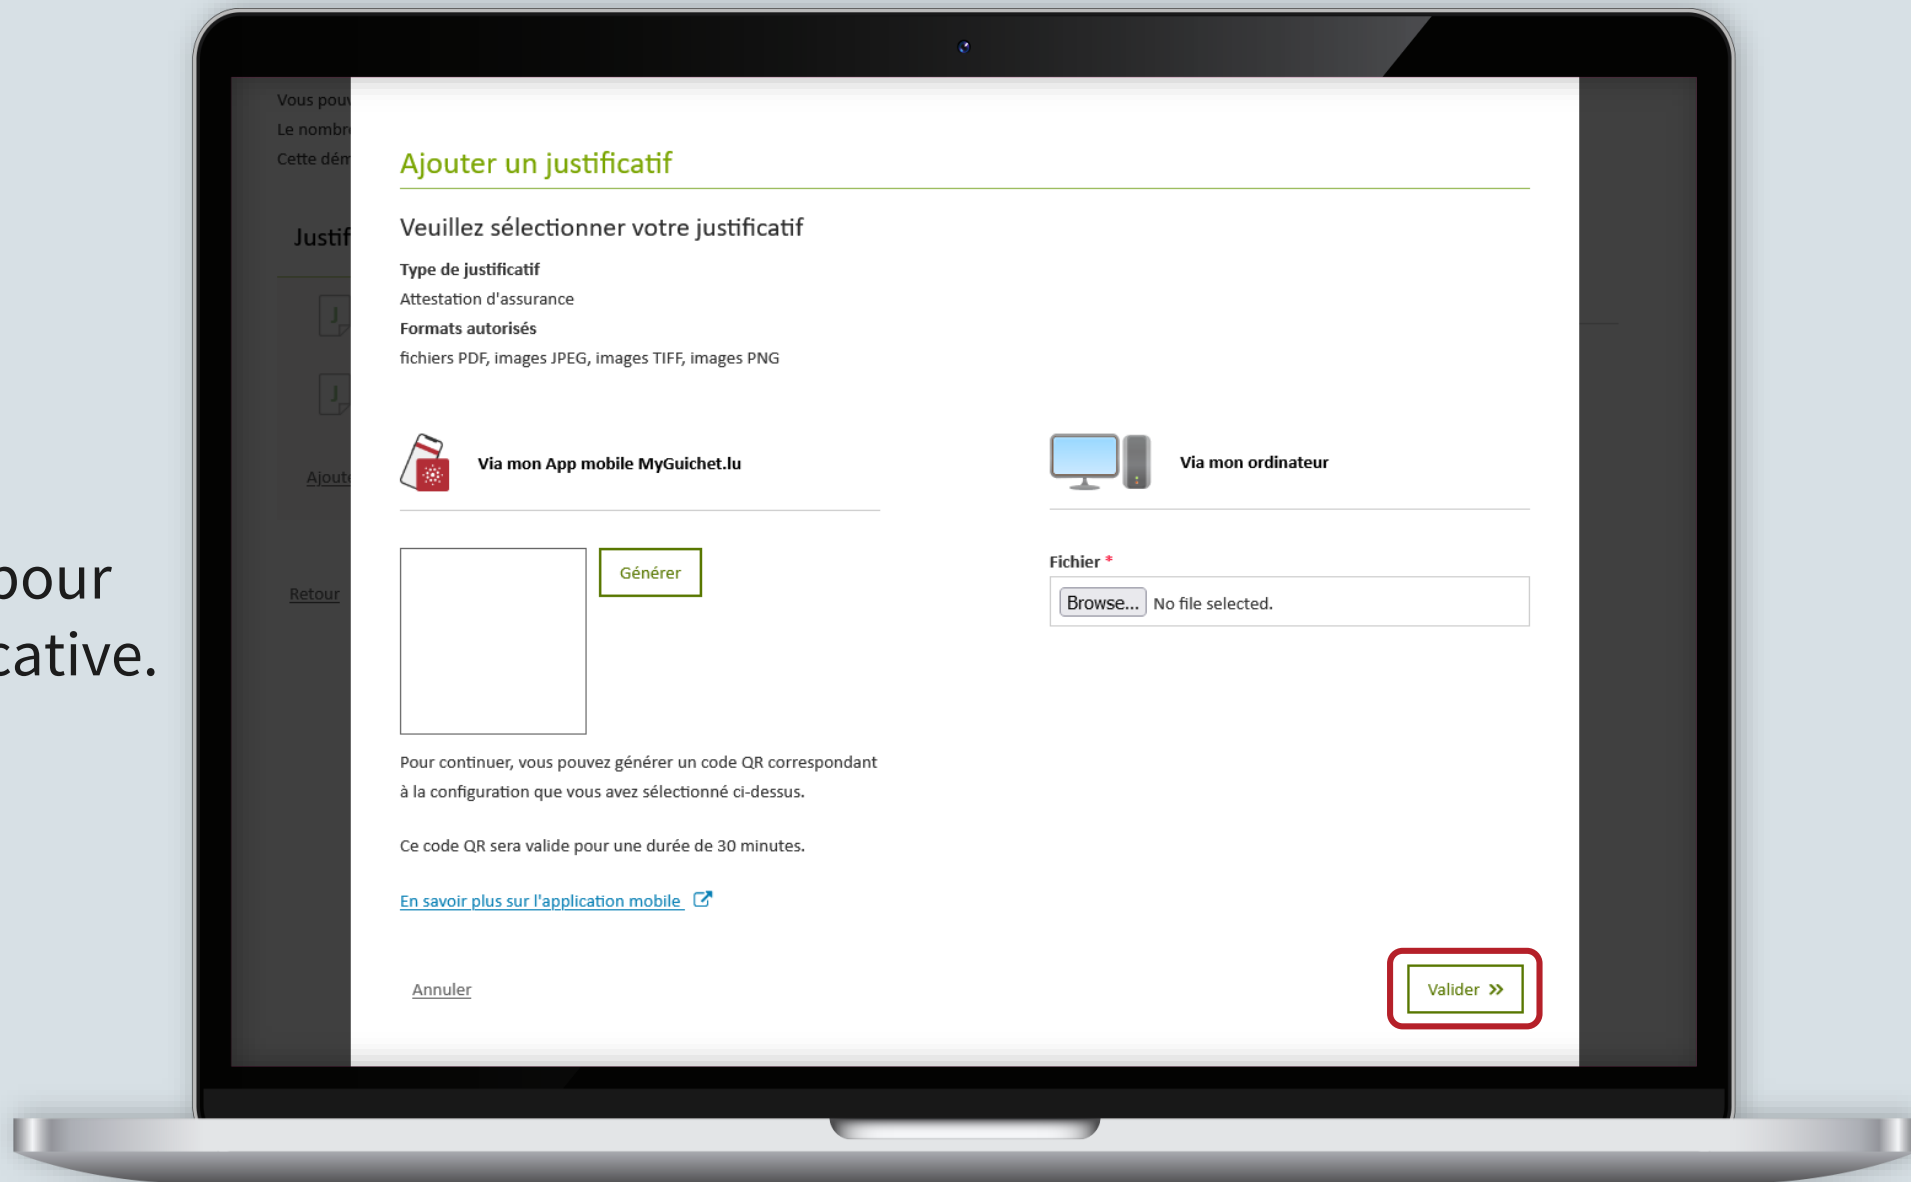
pour
cative.

Vous pou
Le nombr
Cette dém

Justif

J

J

Ajout

Retour

Ajouter un justificatif

Veuillez sélectionner votre justificatif

Type de justificatif
Attestation d'assurance
Formats autorisés
fichiers PDF, images JPEG, images TIFF, images PNG

Via mon App mobile MyGuichet.lu

Générer

Pour continuer, vous pouvez générer un code QR correspondant à la configuration que vous avez sélectionné ci-dessus.

Ce code QR sera valide pour une durée de 30 minutes.

En savoir plus sur l'application mobile

Via mon ordinateur

Fichier *
Browse... No file selected.

Annuler

Valider »